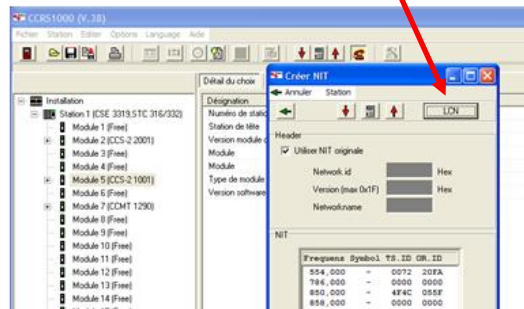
CCRS1000 (V.38)

Fichier Station Editer Options Language Aide

Détail du choix

Installation
Station 1 [CSE 3319,STC 316/332]
Module 1 (Free)
Module 2 [CCS-2 2001]
Module 3 (Free)
Module 4 (Free)
Module 5 [CCS-2 1001]
Module 6 (Free)
Module 7 [CCMT 1290]
Module 8 (Free)
Module 9 (Free)
Module 10 (Free)
Module 11 (Free)
Module 12 (Free)
Module 13 (Free)
Module 14 (Free)

Désignation
Numéro de statio
Station de tête
Version module c
Module
Module
Type de module
Version software

Créer NIT
Annuler Station
LCN

Header
Utiliser NIT originale
Network id Hex
Version (max 0x1F) Hex
Networkname

NIT

| Frequens | Symbol | TS.ID | OR.ID |
|---|---|---|---|
| 554,000 | - | 0072 | 20FA |
| 786,000 | - | 0000 | 0000 |
| 850,000 | - | 4F4C | 055F |
| 858,000 | - | 0000 | 0000 |